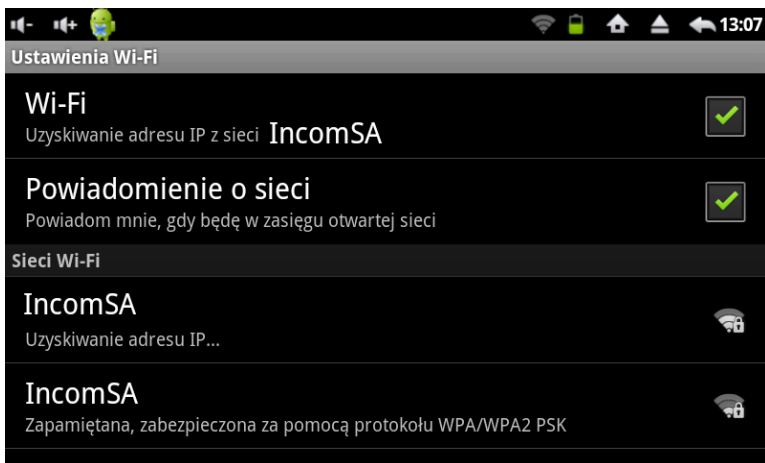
13:07

Ustawienia Wi-Fi

Wi-Fi
Uzyskiwanie adresu IP z sieci IncomSA

Powiadomienie o sieci
Powiadom mnie, gdy będę w zasięgu otwartej sieci

Sieci Wi-Fi

IncomSA
Uzyskiwanie adresu IP...

IncomSA
Zapamiętana, zabezpieczona za pomocą protokołu WPA/WPA2 PSK